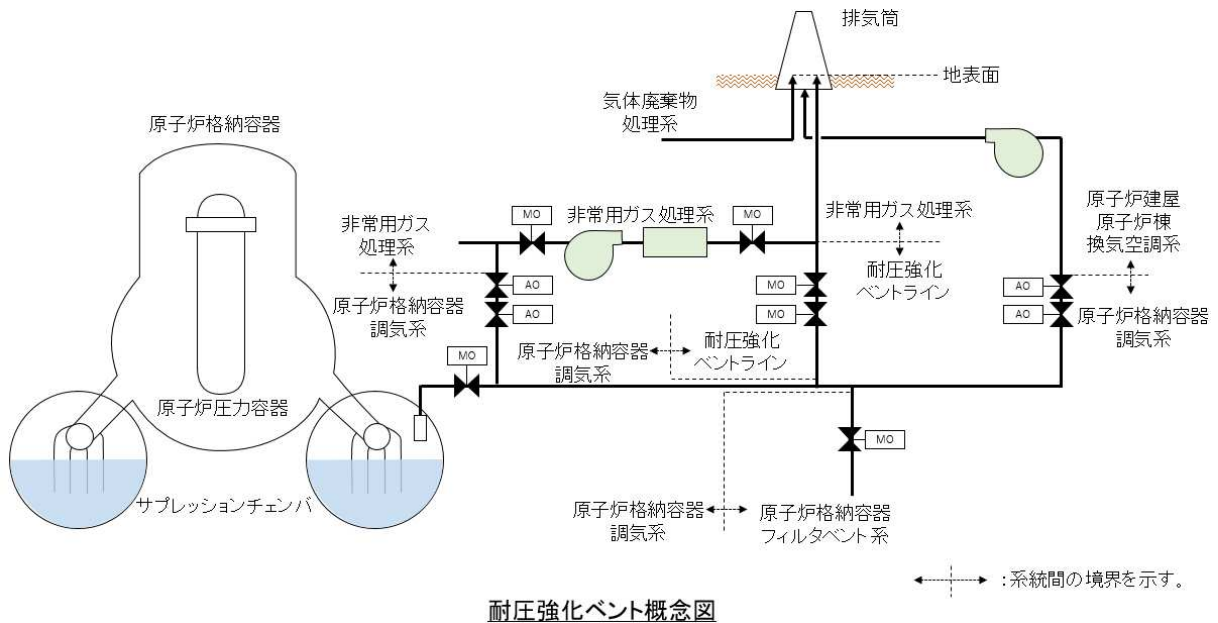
排気筒

地表面

気体廃棄物処理系

原子炉格納容器

非常用ガス処理系

MO

MO

非常用ガス処理系

非常用ガス処理系

耐圧強化ベントライン

原子炉建屋原子炉棟換気空調系

AO

AO

原子炉格納容器調気系

MO

MO

AO

AO

原子炉格納容器調気系

耐圧強化ベントライン

原子炉格納容器調気系

MO

原子炉圧力容器

MO

サプレッションチェンバ

原子炉格納容器調気系

原子炉格納容器フィルタベント系

:系統間の境界を示す。

耐圧強化ベント概念図